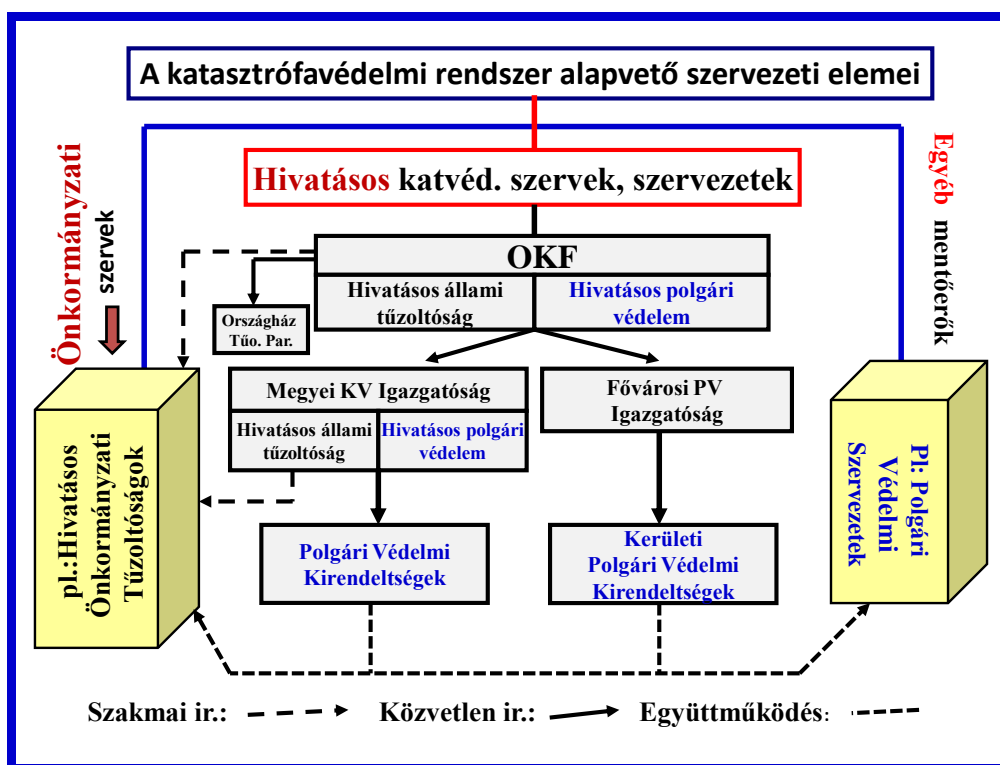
A katasztrófavédelmi rendszer alapvető szervezeti elemei

Hivatásos katvéd. szervek, szervezetek

Önkormányzati szervek

Egyéb mentőerők

OKF

Hivatásos állami tűzoltóság

Hivatásos polgári védelem

Országház Tűo. Par.

Megyei KV Igazgatóság

Hivatásos állami tűzoltóság

Hivatásos polgári védelem

Fővárosi PV Igazgatóság

pl.:Hivatásos Önkormányzati Tűzoltóságok

Pl: Polgári Védelmi Szervezetek

Polgári Védelmi Kirendeltségek

Kerületi Polgári Védelmi Kirendeltségek

Szakmai ir.: Közvetlen ir.: Együttműködés: